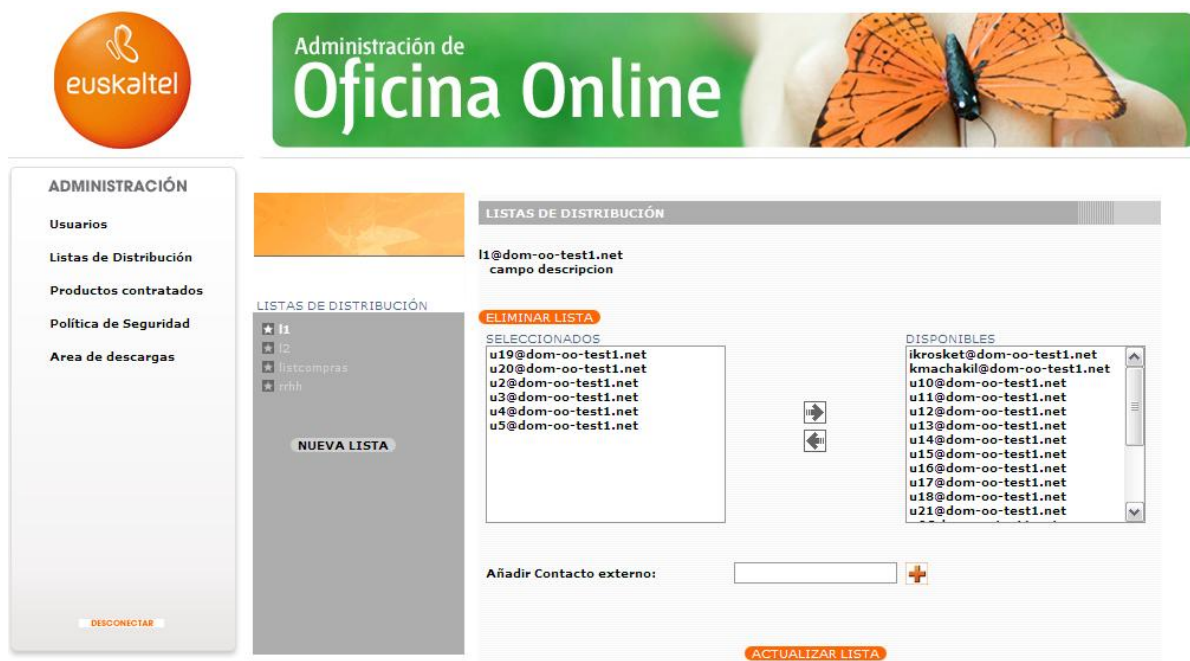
euskaltel

Administración de
Oficina Online

ADMINISTRACIÓN

Usuarios

Listas de Distribución

Productos contratados

Política de Seguridad

Area de descargas

DESCONECTAR

LISTAS DE DISTRIBUCIÓN

l1
l2
listcompras
rrhh

NUEVA LISTA

LISTAS DE DISTRIBUCIÓN

l1@dom-oo-test1.net
campo descripcion

ELIMINAR LISTA

SELECCIONADOS
u19@dom-oo-test1.net
u20@dom-oo-test1.net
u2@dom-oo-test1.net
u3@dom-oo-test1.net
u4@dom-oo-test1.net
u5@dom-oo-test1.net

DISPONIBLES
ikrosket@dom-oo-test1.net
kmachakil@dom-oo-test1.net
u10@dom-oo-test1.net
u11@dom-oo-test1.net
u12@dom-oo-test1.net
u13@dom-oo-test1.net
u14@dom-oo-test1.net
u15@dom-oo-test1.net
u16@dom-oo-test1.net
u17@dom-oo-test1.net
u18@dom-oo-test1.net
u21@dom-oo-test1.net
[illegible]

Añadir Contacto externo:

ACTUALIZAR LISTA